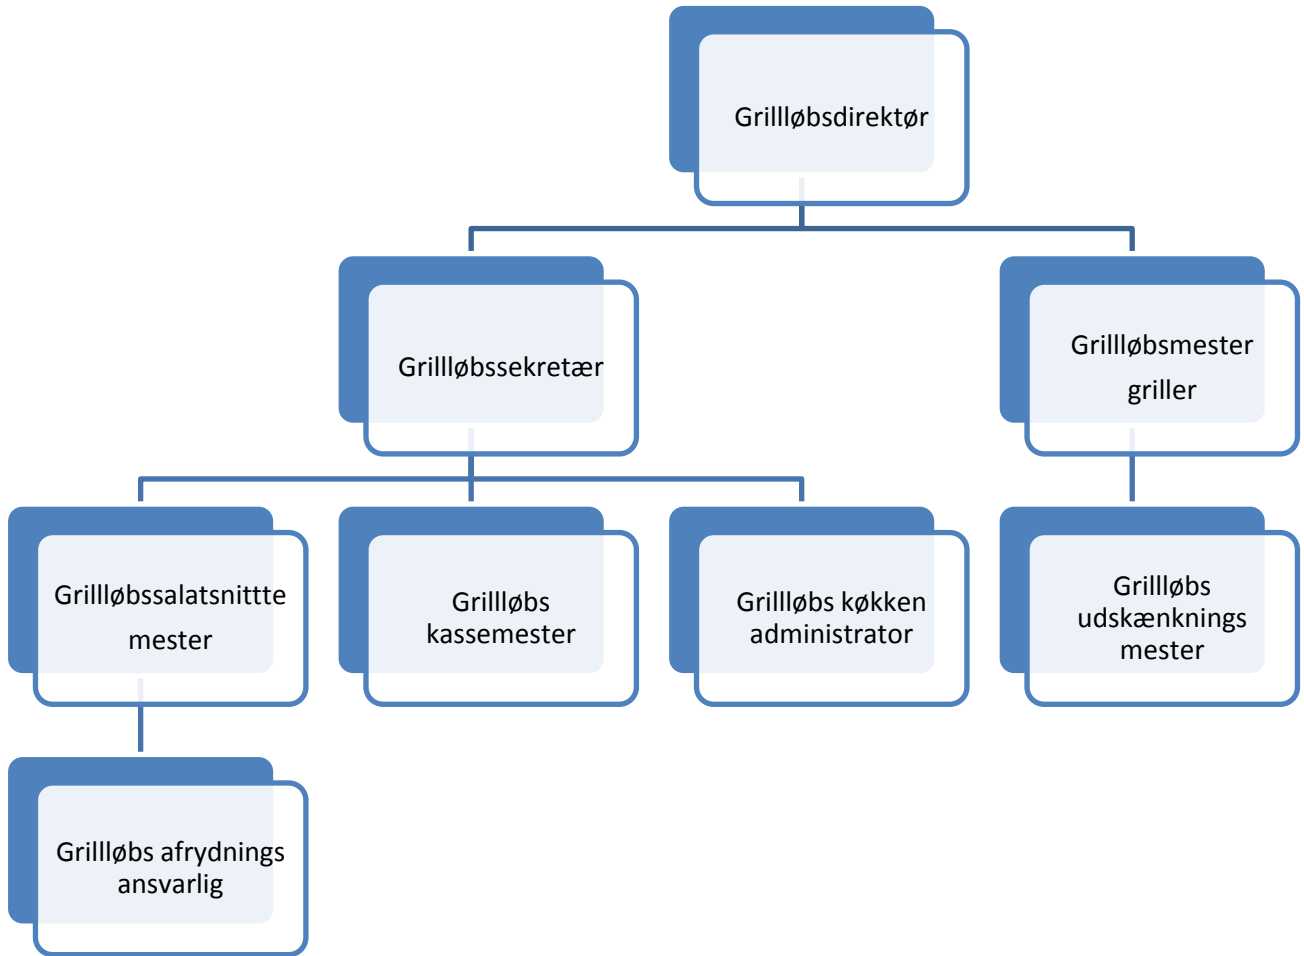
Grillløbsdirektør

Grillløbssekretær

Grillløbsmester griller

Grillløbssalatsnittte mester

Grillløbs kassemester

Grillløbs køkken administrator

Grillløbs udskænknings mester

Grillløbs afrydnings ansvarlig